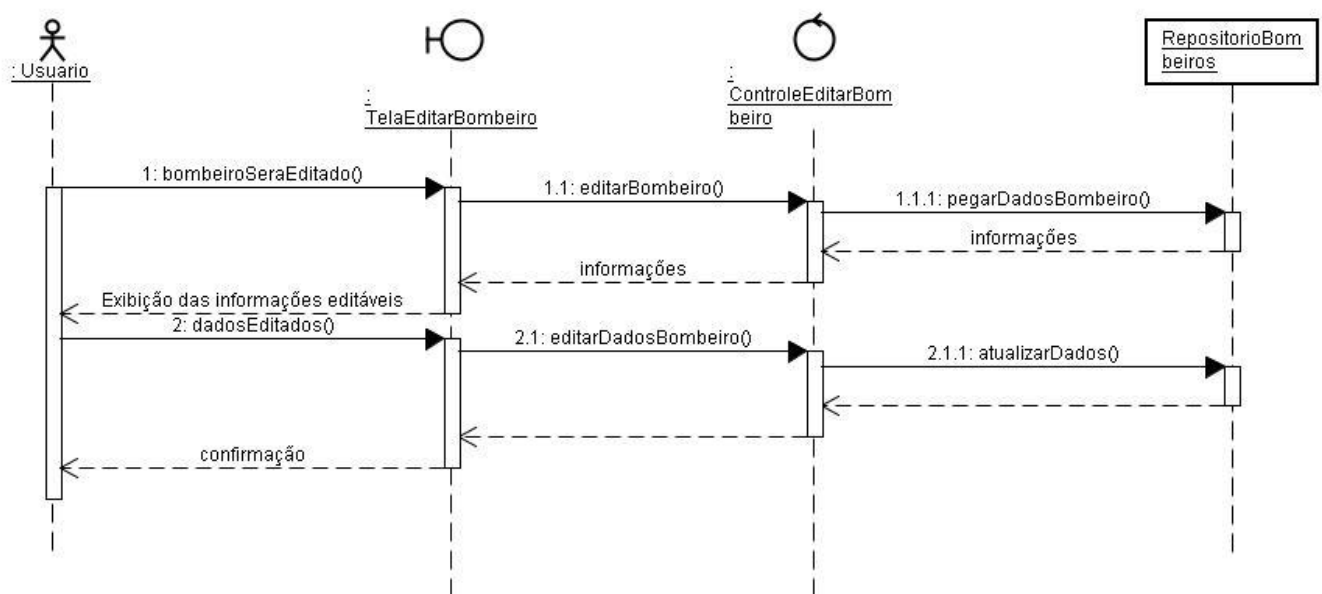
: Usuario

:
TelaEditarBombeiro

:
ControleEditarBombeiro

RepositorioBombeiros

1: bombeiroSeraEditado()

1.1: editarBombeiro()

1.1.1: pegarDadosBombeiro()

informações

informações

Exibição das informações editáveis

2: dadosEditados()

2.1: editarDadosBombeiro()

2.1.1: atualizarDados()

confirmação